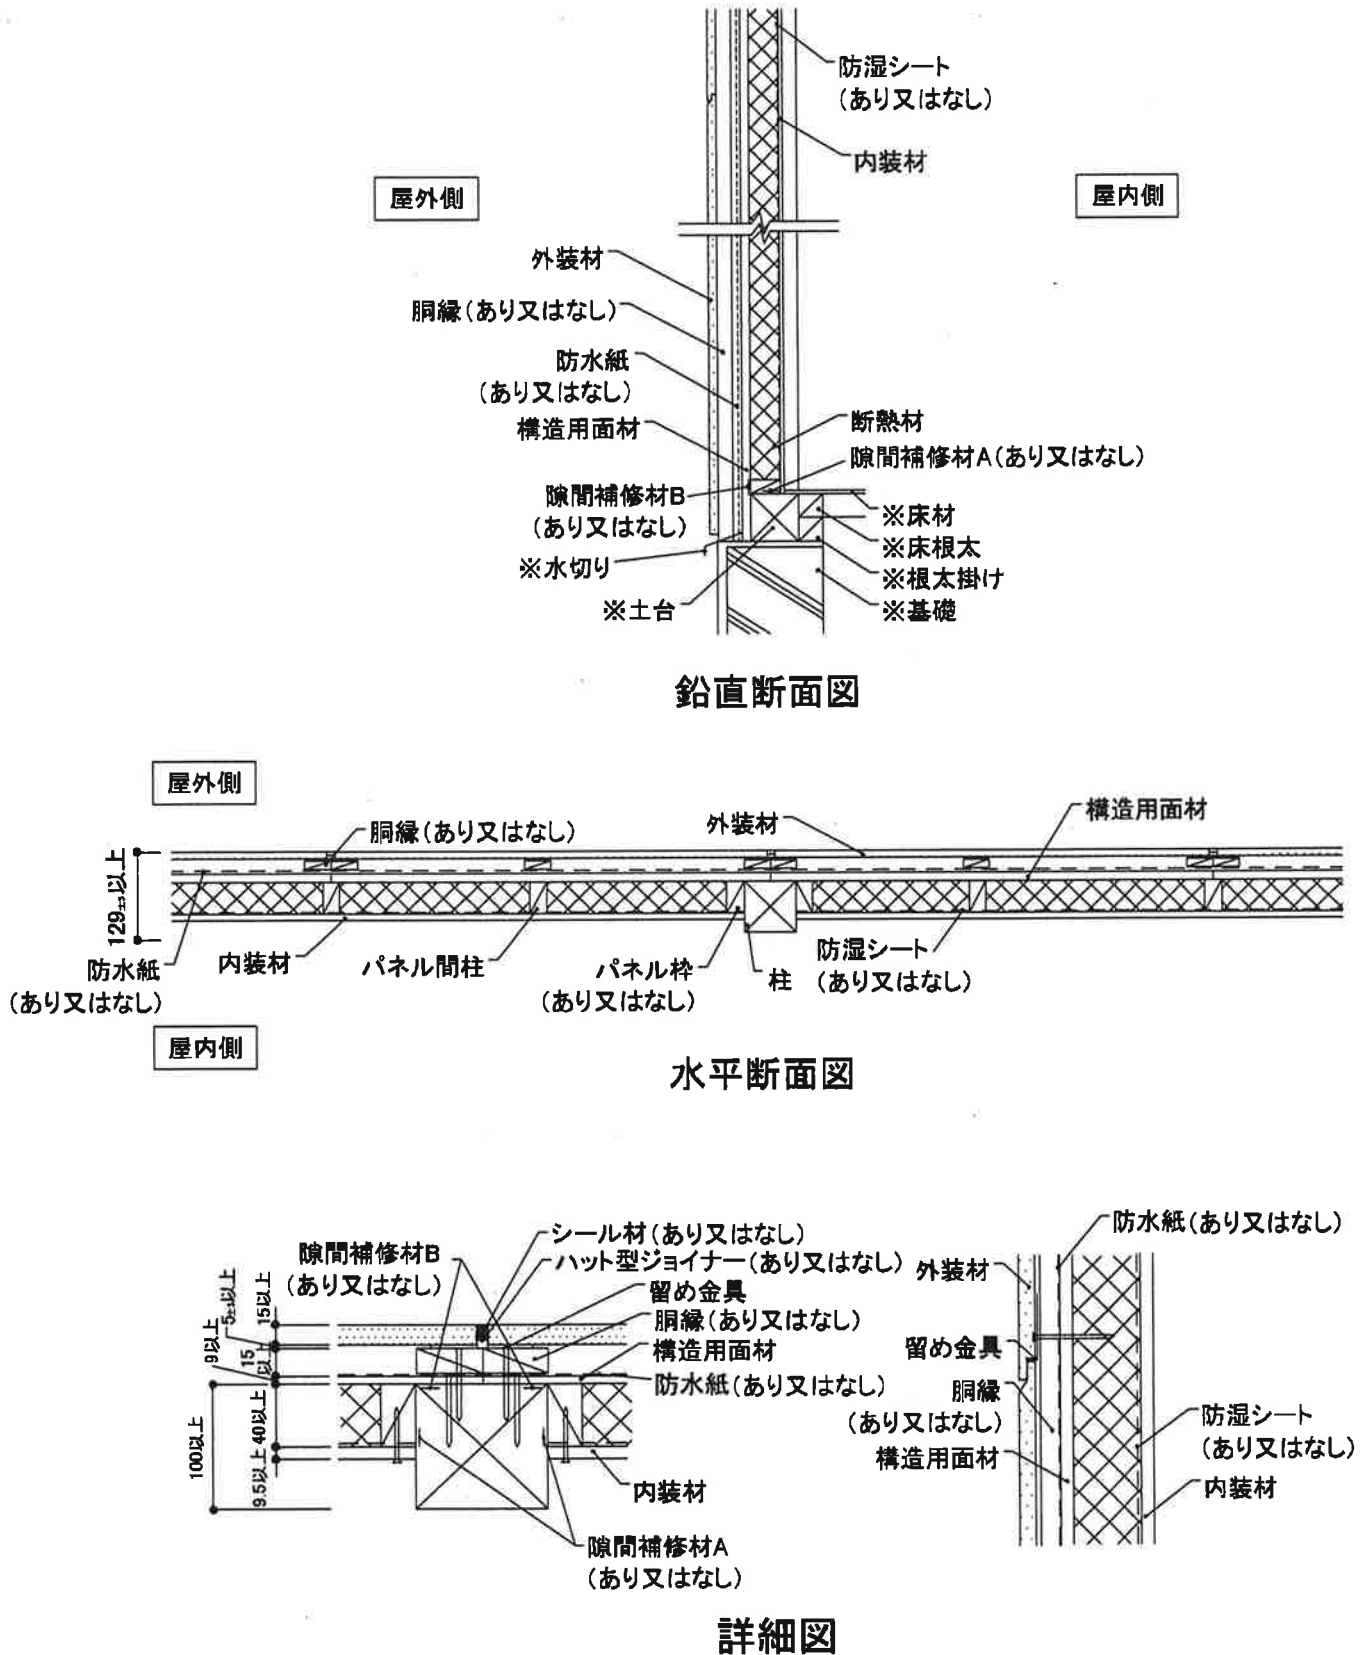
防湿シート
(あり又はなし)

内装材

屋外側

屋内側

外装材

胴縁(あり又はなし)

防水紙
(あり又はなし)

構造用面材

断熱材

隙間補修材A(あり又はなし)

隙間補修材B
(あり又はなし)

※床材

※床根太

※水切り

※根太掛け

※土台

※基礎

鉛直断面図

屋外側

胴縁(あり又はなし)

外装材

構造用面材

129以上

防水紙
(あり又はなし)

内装材

パネル間柱

パネル枠
(あり又はなし)

柱

防湿シート
(あり又はなし)

屋内側

水平断面図

隙間補修材B
(あり又はなし)

シール材(あり又はなし)

ハット型ジョイナー(あり又はなし)

留め金具

胴縁(あり又はなし)

構造用面材

防水紙(あり又はなし)

内装材

隙間補修材A
(あり又はなし)

5以上

15以上

9以上

15以上

40以上

100以上

9.5以上

防水紙(あり又はなし)

外装材

留め金具

胴縁
(あり又はなし)

構造用面材

防湿シート
(あり又はなし)

内装材

詳細図